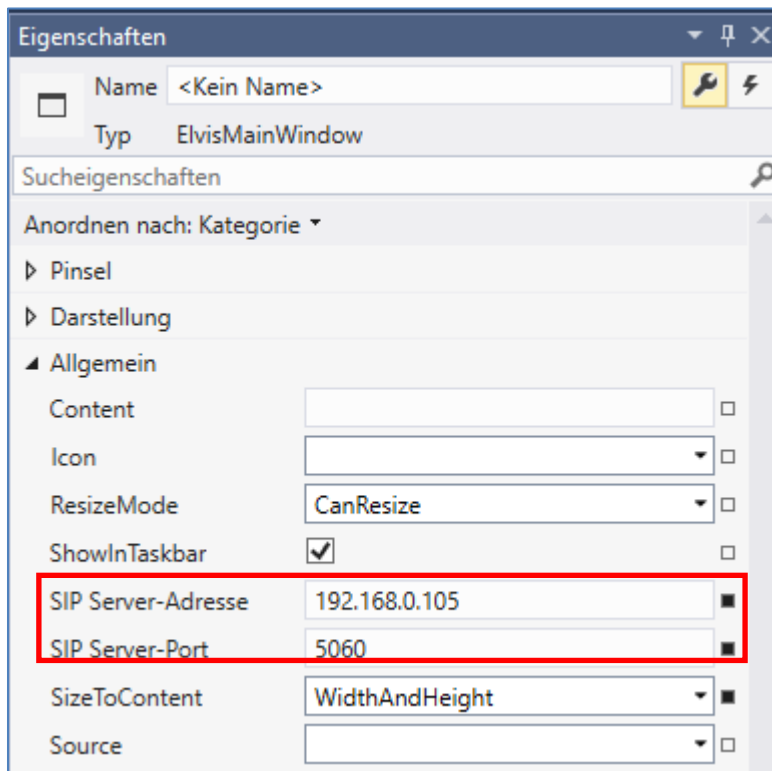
Eigenschaften

Name <Kein Name>

Typ ElvisMainWindow

Sucheigenschaften

Anordnen nach: Kategorie

Pinsel

Darstellung

Allgemein

| | |
|---|---|
| Content | |
| Icon | |
| ResizeMode | CanResize |
| ShowInTaskbar | ✓ |
| SIP Server-Adresse | 192.168.0.105 |
| SIP Server-Port | 5060 |
| SizeToContent | WidthAndHeight |
| Source | |